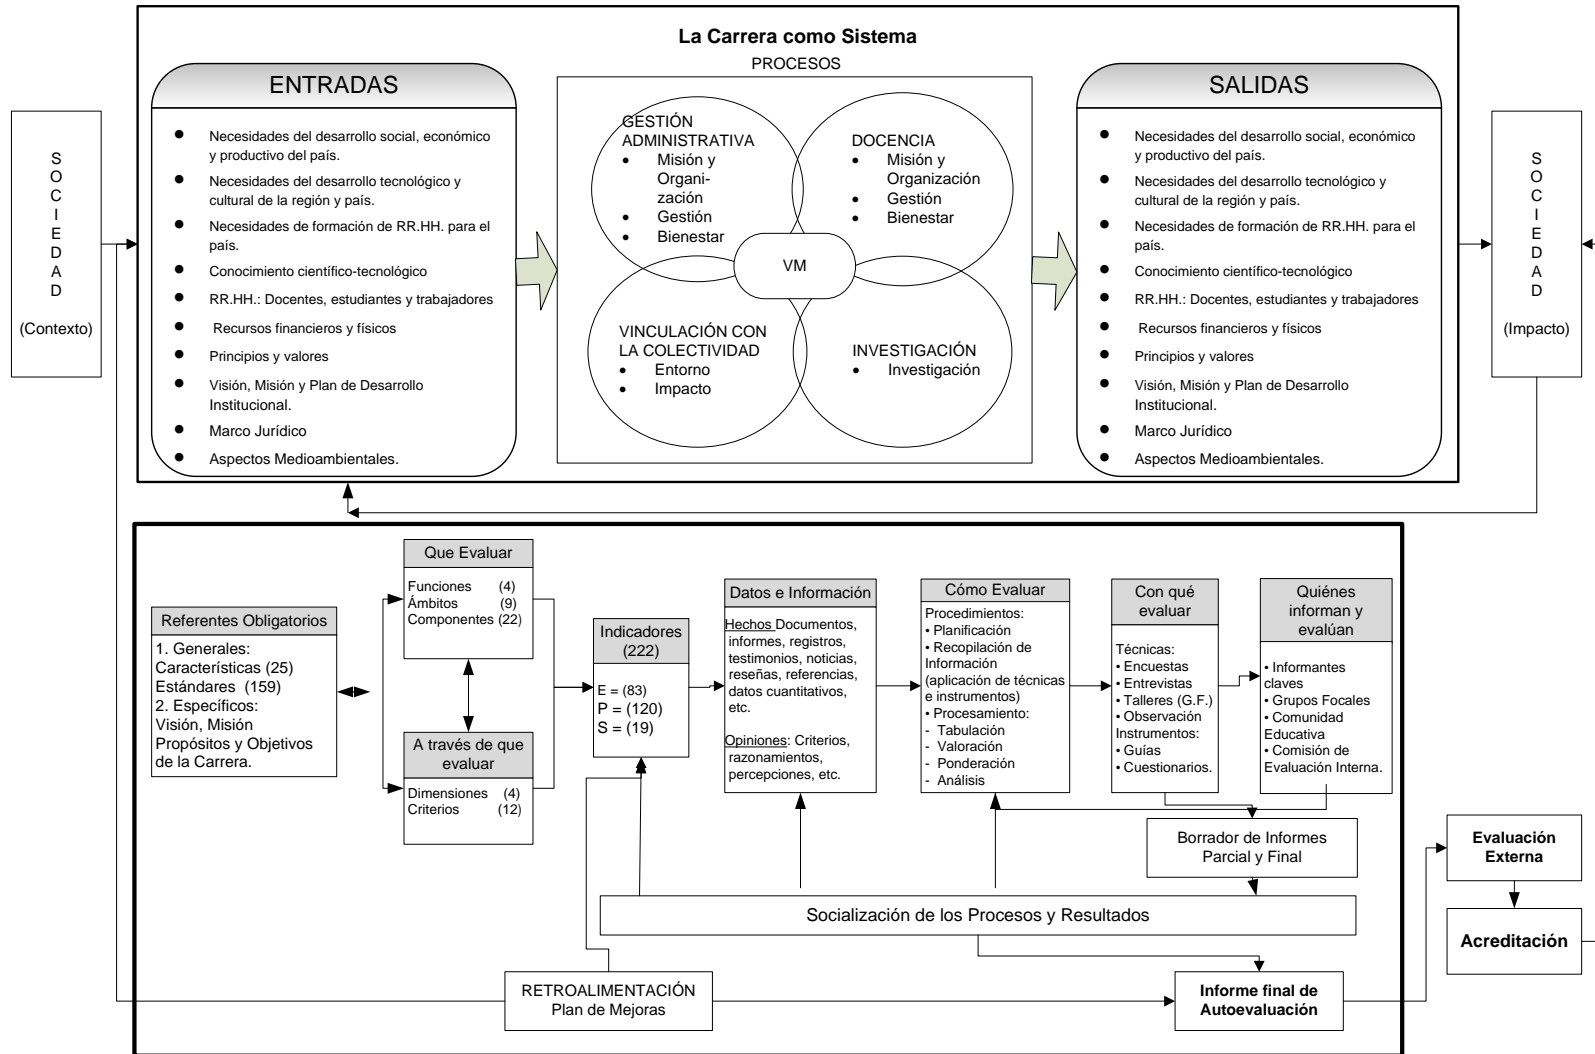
La Carrera como Sistema

SOCIEDAD
(Contexto)

ENTRADAS
- Necesidades del desarrollo social, económico y productivo del país.
- Necesidades del desarrollo tecnológico y cultural de la región y país.
- Necesidades de formación de RR.HH. para el país.
- Conocimiento científico-tecnológico
- RR.HH.: Docentes, estudiantes y trabajadores
- Recursos financieros y físicos
- Principios y valores
- Visión, Misión y Plan de Desarrollo Institucional.
- Marco Jurídico
- Aspectos Medioambientales.

PROCESOS

GESTIÓN ADMINISTRATIVA
- Misión y Organización
- Gestión
- Bienestar

DOCENCIA
- Misión y Organización
- Gestión
- Bienestar

VM

VINCULACIÓN CON LA COLECTIVIDAD
- Entorno
- Impacto

INVESTIGACIÓN
- Investigación

SALIDAS
- Necesidades del desarrollo social, económico y productivo del país.
- Necesidades del desarrollo tecnológico y cultural de la región y país.
- Necesidades de formación de RR.HH. para el país.
- Conocimiento científico-tecnológico
- RR.HH.: Docentes, estudiantes y trabajadores
- Recursos financieros y físicos
- Principios y valores
- Visión, Misión y Plan de Desarrollo Institucional.
- Marco Jurídico
- Aspectos Medioambientales.

SOCIEDAD
(Impacto)

Referentes Obligatorios
1. Generales:
Características (25)
Estándares (159)
2. Específicos:
Visión, Misión Propósitos y Objetivos de la Carrera.

Que Evaluar
Funciones (4)
Ámbitos (9)
Componentes (22)

A través de que evaluar
Dimensiones (4)
Criterios (12)

Indicadores (222)
E = (83)
P = (120)
S = (19)

Datos e Información
Hechos Documentos, informes, registros, testimonios, noticias, reseñas, referencias, datos cuantitativos, etc.
Opiniones: Criterios, razonamientos, percepciones, etc.

Cómo Evaluar
Procedimientos:
• Planificación
• Recopilación de Información (aplicación de técnicas e instrumentos)
• Procesamiento:
- Tabulación
- Valoración
- Ponderación
- Análisis

Con qué evaluar
Técnicas:
• Encuestas
• Entrevistas
• Talleres (G.F.)
• Observación
Instrumentos:
• Guías
• Cuestionarios.

Quiénes informan y evalúan
• Informantes claves
• Grupos Focales
• Comunidad Educativa
• Comisión de Evaluación Interna.

Borrador de Informes Parcial y Final

Socialización de los Procesos y Resultados

RETROALIMENTACIÓN
Plan de Mejoras

Informe final de Autoevaluación

Evaluación Externa

Acreditación